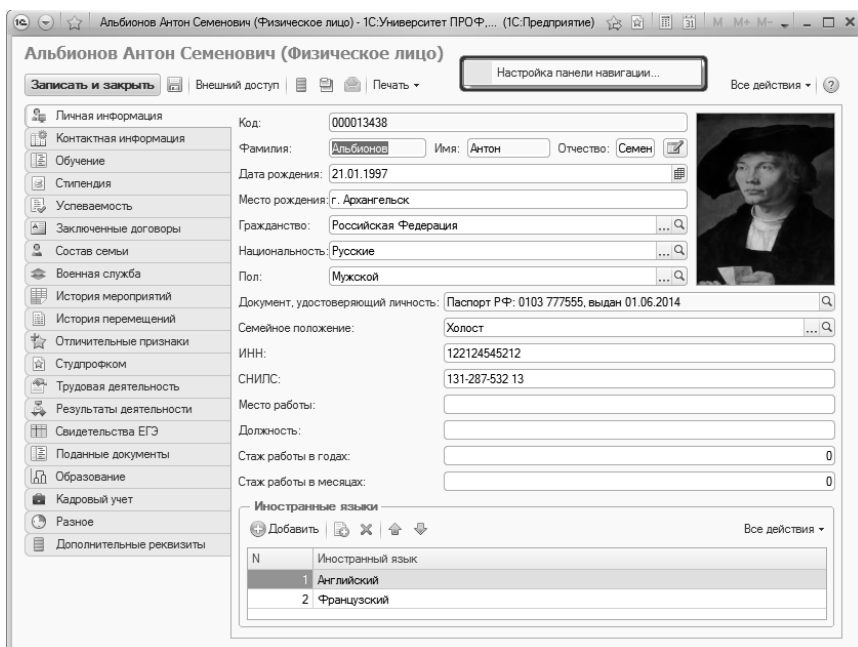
Альбионов Антон Семенович (Физическое лицо) - 1С:Университет ПРОФ,... (1С:Предприятие) M M+ M-

Альбионов Антон Семенович (Физическое лицо)

Записать и закрыть | Внешний доступ | Печать ▾ | Настройка панели навигации... | Все действия ▾ | ?

Личная информация
Контактная информация
Обучение
Стипендия
Успеваемость
Заключенные договоры
Состав семьи
Военная служба
История мероприятий
История перемещений
Отличительные признаки
Студпрофком
Трудовая деятельность
Результаты деятельности
Свидетельства ЕГЭ
Поданные документы
Образование
Кадровый учет
Разное
Дополнительные реквизиты

Код: 000013438
Фамилия: Альбионов Имя: Антон Отчество: Семен
Дата рождения: 21.01.1997
Место рождения: г. Архангельск
Гражданство: Российская Федерация
Национальность: Русские
Пол: Мужской
Документ, удостоверяющий личность: Паспорт РФ: 0103 777555, выдан 01.06.2014
Семейное положение: Холост
ИНН: 122124545212
СНИЛС: 131-287-532 13
Место работы:
Должность:
Стаж работы в годах: 0
Стаж работы в месяцах: 0

Иностранные языки
Добавить | Все действия ▾

| N | Иностранный язык |
|---|---|
| 1 | Английский |
| 2 | Французский |